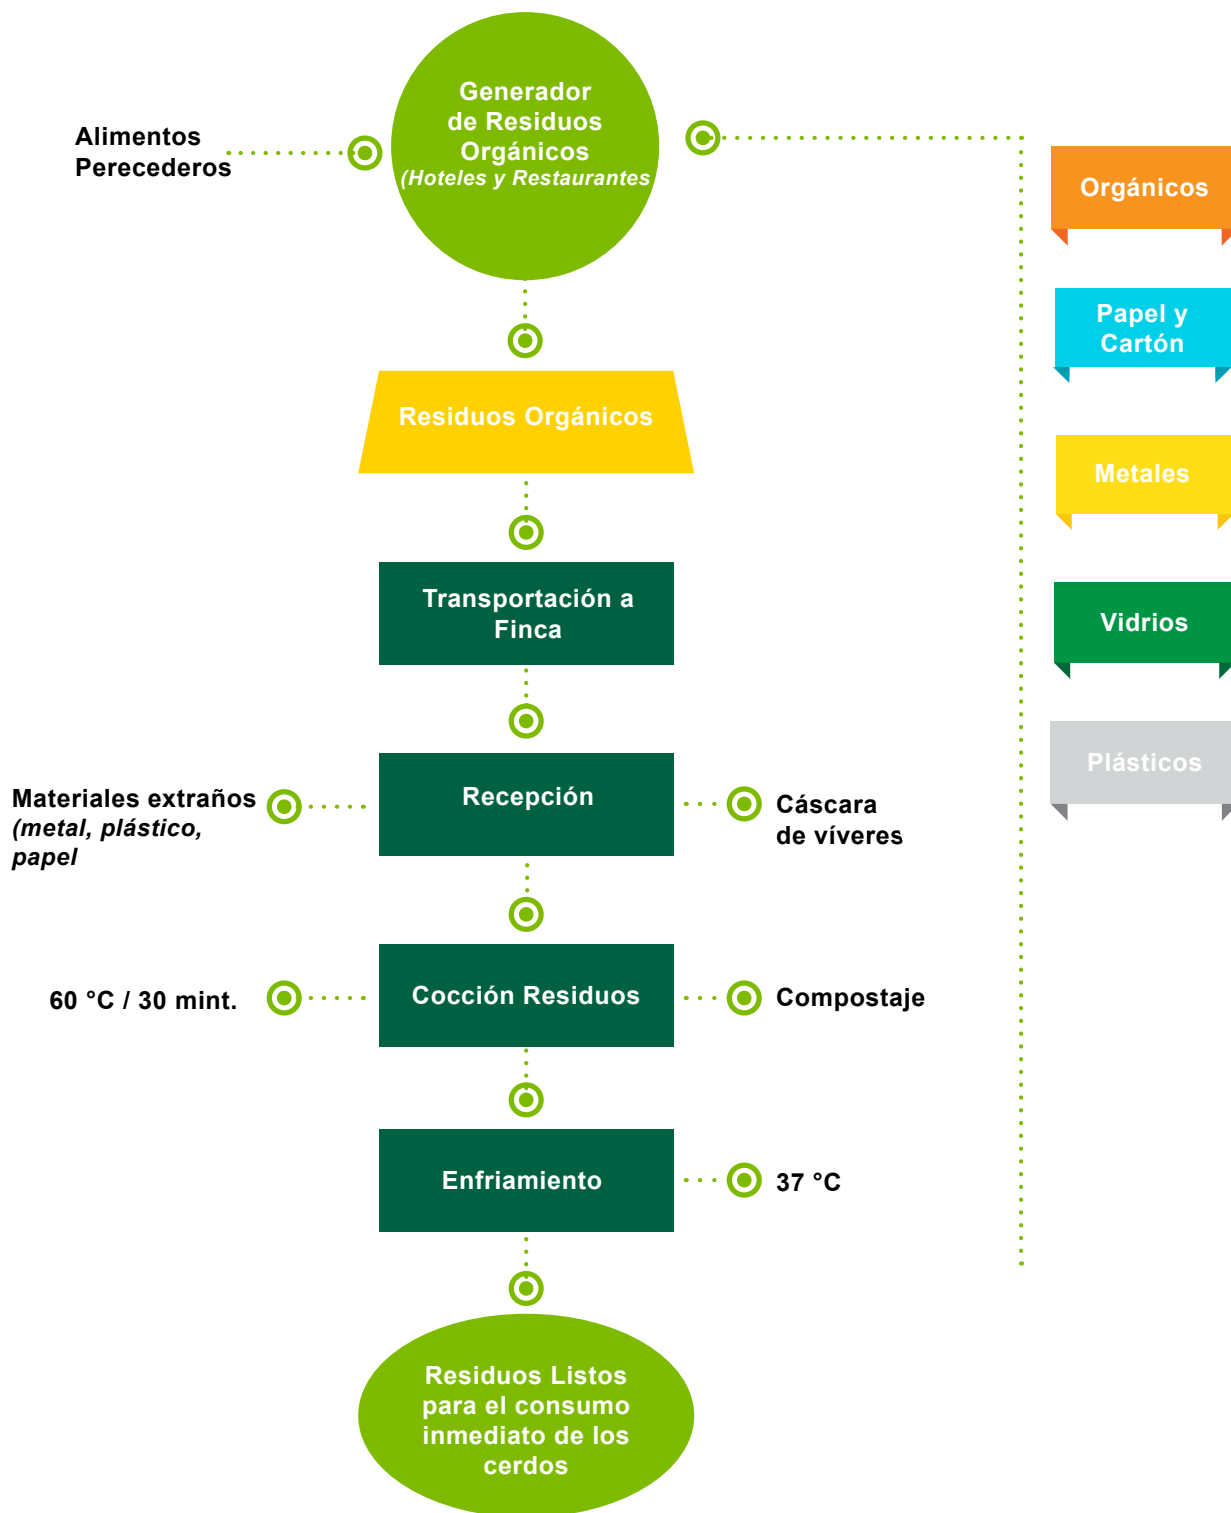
Alimentos Perecederos

Generador de Residuos Orgánicos (Hoteles y Restaurantes

Orgánicos

Papel y Cartón

Metales

Vidrios

Plásticos

Residuos Orgánicos

Transportación a Finca

Materiales extraños (metal, plástico, papel

Recepción

Cáscara de víveres

60 °C / 30 mint.

Cocción Residuos

Compostaje

Enfriamiento

37 °C

Residuos Listos para el consumo inmediato de los cerdos